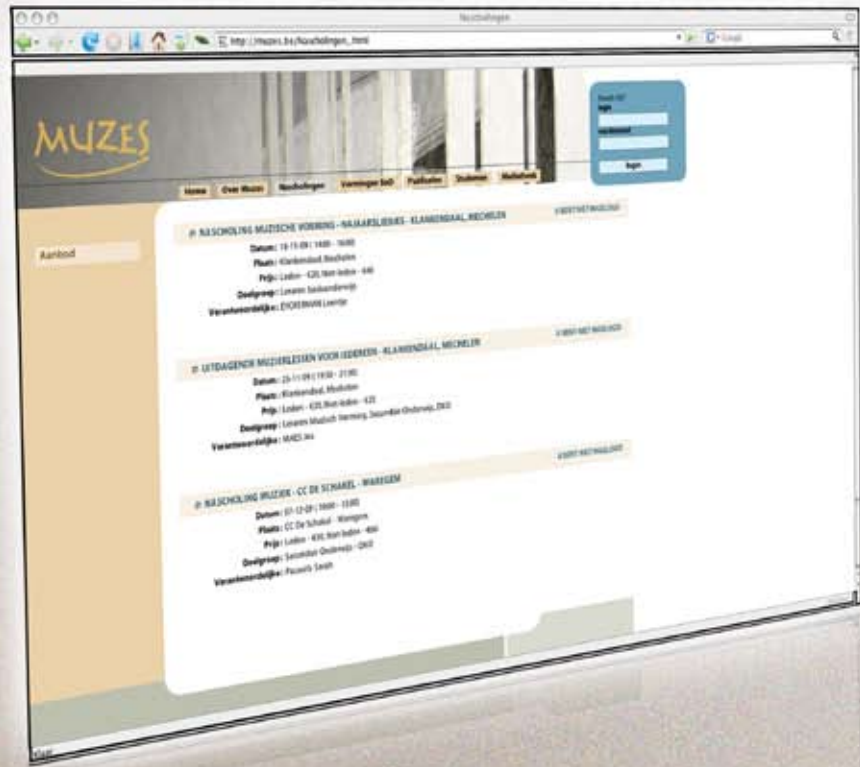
Nascholingen

http://muzes.be/Nascholingen_.html

Google

MUZES

login

wachtwoord

login

Home | Over Muzes | Nascholingen | Vormingen BaO | Publicaties | Studenten | Mediatheek

Aanbod

NASCHOLING MUZISCHE VORMING - NAJAARSLIEDJES - KLANKENBAAL, MECHELEN

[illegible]

Datum: 18-11-09 | 14:00 - 16:00
Plaats: Klankenbaal, Mechelen
Prijs: Leden - €20, Niet-leden - €40
Doelgroep: Leraren kleuteronderwijs
Verantwoordelijke: EYCKERMAN Leentje

UITDAGENDE MUZIEKLESSEN VOOR IEDEREEN - KLANKENBAAL, MECHELEN

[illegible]

Datum: 25-11-09 | 19:30 - 21:00
Plaats: Klankenbaal, Mechelen
Prijs: Leden - €20, Niet-leden - €25
Doelgroep: Leraren Muzisch Vorming, Secundair Onderwijs, DKO
Verantwoordelijke: MUES Jes

NASCHOLING MUZIEK - CC DE SCHAKEL - WAREGEM

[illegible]

Datum: 07-12-09 | 14:00 - 15:00
Plaats: CC De Schakel - Waregem
Prijs: Leden - €30, Niet-leden - €60
Doelgroep: Secundair Onderwijs - DKO
Verantwoordelijke: Pauwels Sarah

Klaar